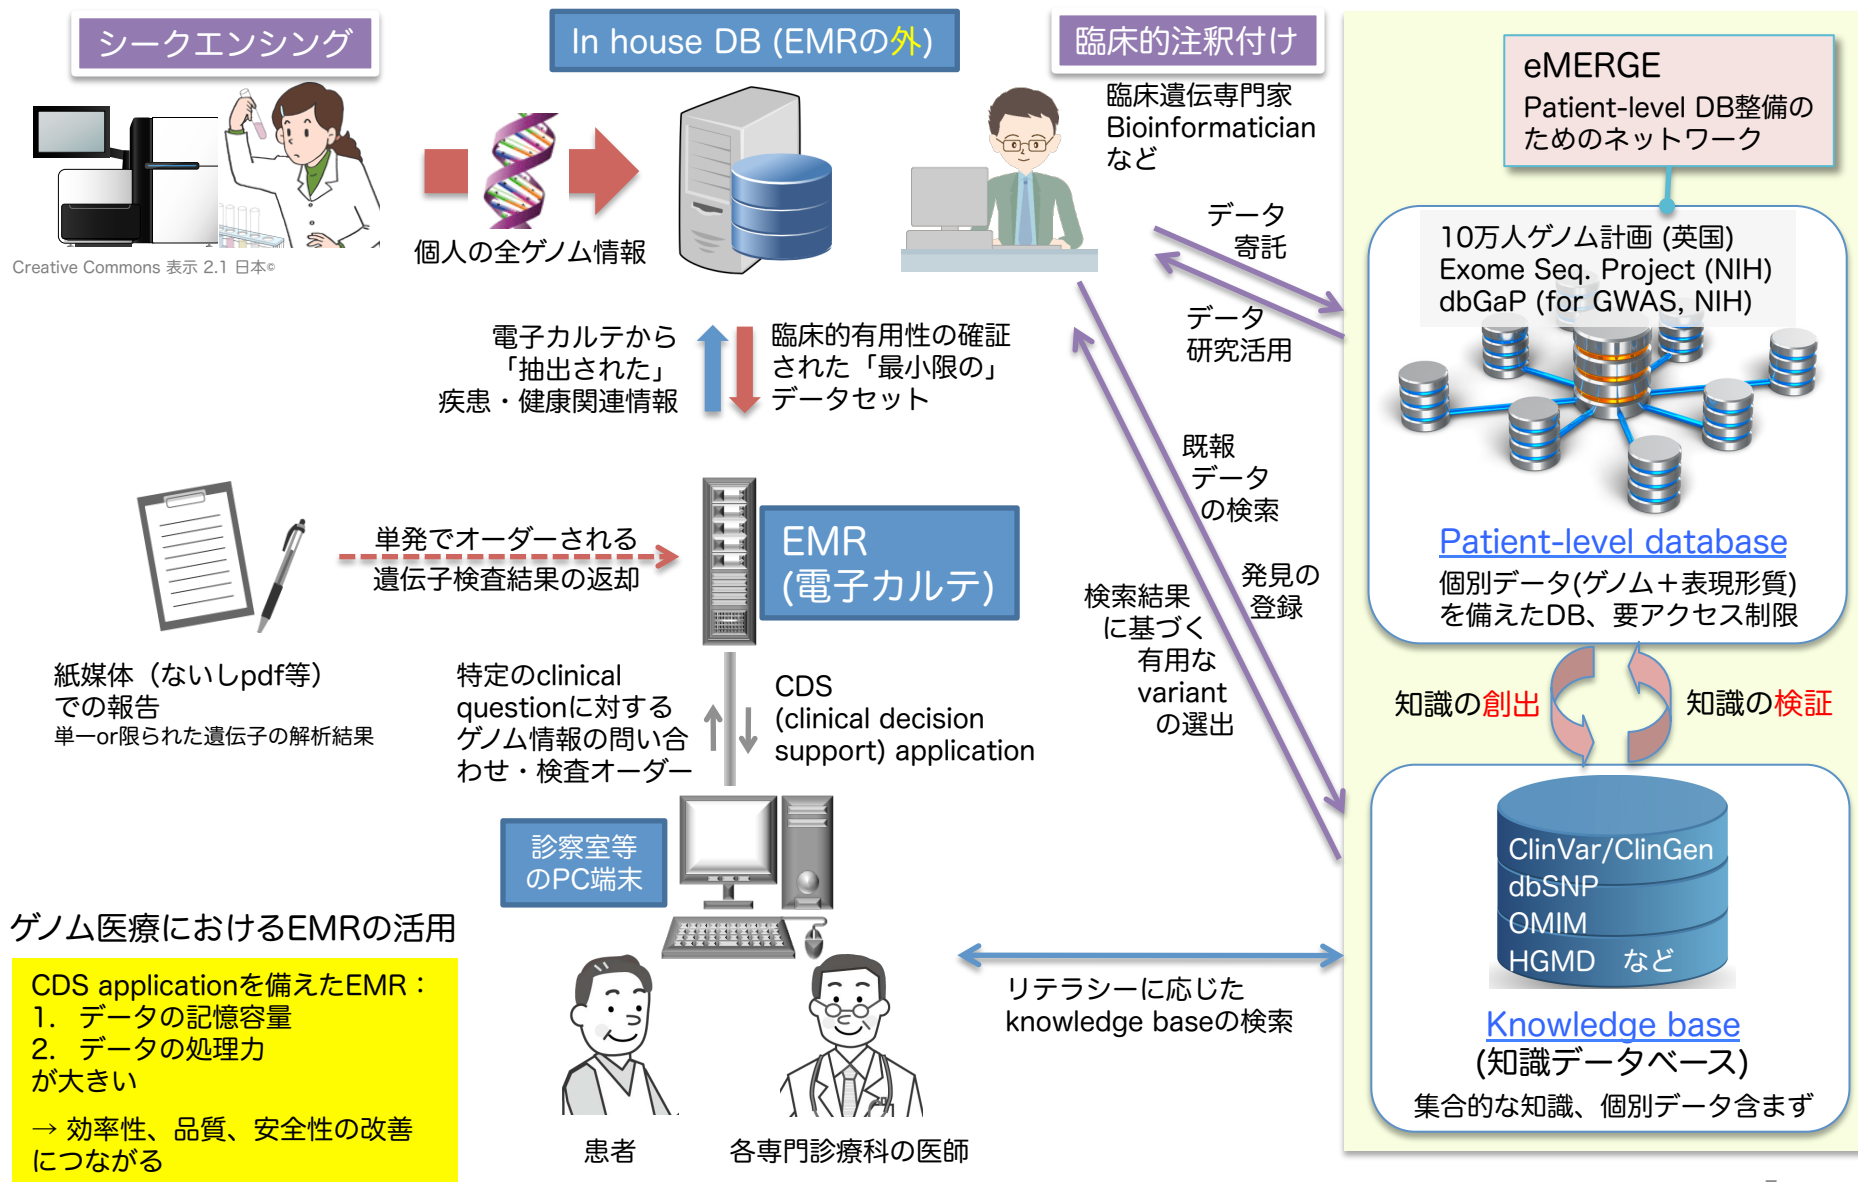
シークエンシング

Creative Commons 表示 2.1 日本©

個人の全ゲノム情報

In house DB (EMRの外)

臨床的注釈付け

臨床遺伝専門家
Bioinformatician
など

eMERGE
Patient-level DB整備のためのネットワーク

データ
寄託

データ
研究活用

10万人ゲノム計画 (英国)
Exome Seq. Project (NIH)
dbGaP (for GWAS, NIH)

電子カルテから「抽出された」疾患・健康関連情報

臨床的有用性の確証された「最小限の」データセット

既報
データ
の検索

Patient-level database
個別データ(ゲノム＋表現形質)を備えたDB、要アクセス制限

単発でオーダーされる
遺伝子検査結果の返却

EMR
(電子カルテ)

発見の
登録

検索結果
に基づく
有用な
variant
の選出

紙媒体（ないしpdf等）
での報告
単一or限られた遺伝子の解析結果

特定のclinical questionに対するゲノム情報の問い合わせ・検査オーダー

CDS
(clinical decision support) application

知識の創出

知識の検証

診察室等
のPC端末

ClinVar/ClinGen
dbSNP
OMIM
HGMD など

ゲノム医療におけるEMRの活用

CDS applicationを備えたEMR：
1. データの記憶容量
2. データの処理力
が大きい

→ 効率性、品質、安全性の改善につながる

リテラシーに応じた
knowledge baseの検索

Knowledge base
(知識データベース)
集合的な知識、個別データ含まず

患者

各専門診療科の医師